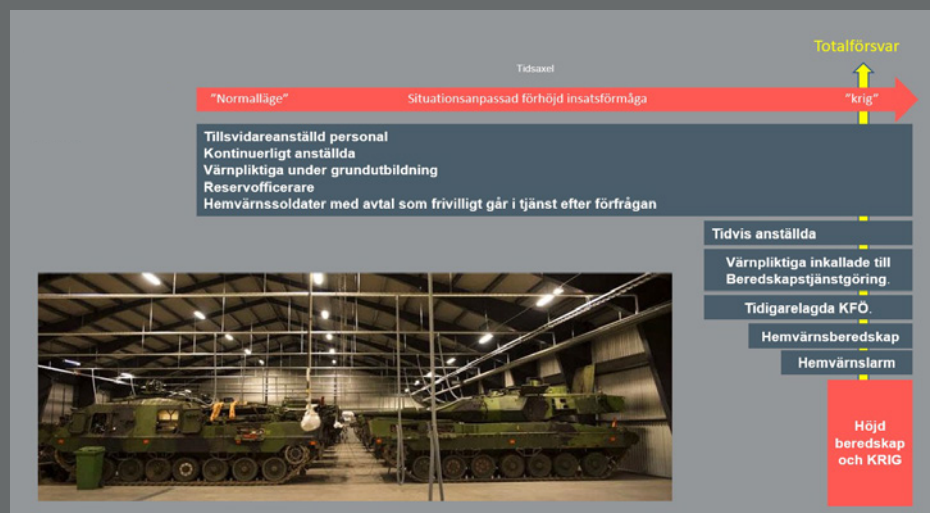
Totalförsvar

Tidsaxel

"Normalläge" Situationsanpassad förhöjd insatsförmåga "krig"

Tillsvidareanställd personal
Kontinuerligt anställda
Värnpliktiga under grundutbildning
Reservofficerare
Hemvärnssoldater med avtal som frivilligt går i tjänst efter förfrågan

Tidvis anställda

Värnpliktiga inkallade till Beredskapstjänstgöring.

Tidigarelagda KFÖ.

Hemvärnsberedskap

Hemvärnslarm

Höjd beredskap och KRIG